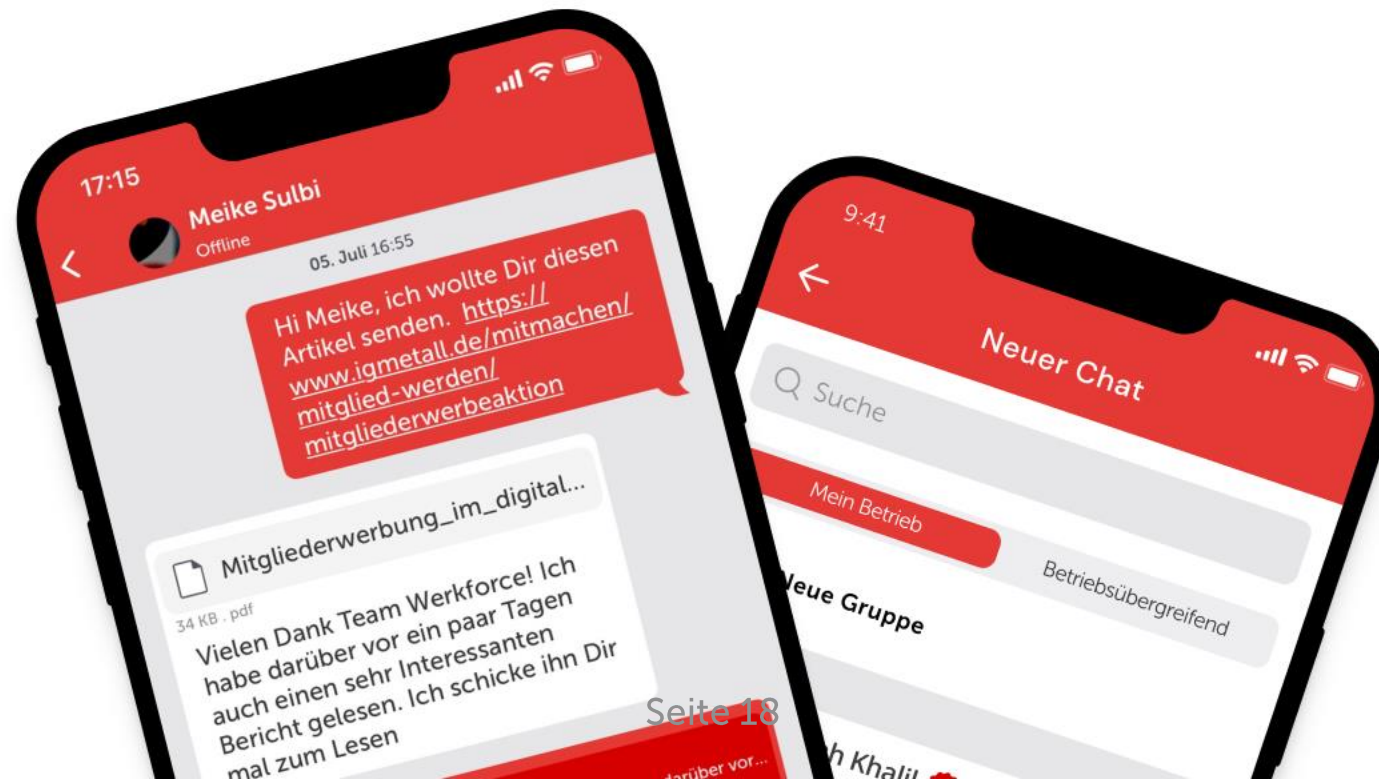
17:15

Meike Sulbi
Offline

05. Juli 16:55

Hi Meike, ich wollte Dir diesen Artikel senden. https://www.igmetall.de/mitmachen/mitglied-werden/mitgliederwerbeaktion

Mitgliederwerbung_im_digital...
34 KB . pdf

Vielen Dank Team Werkforce! Ich habe darüber vor ein paar Tagen auch einen sehr Interessanten Bericht gelesen. Ich schicke ihn Dir mal zum Lesen

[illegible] darüber vor...

Seite 18

9:41

Neuer Chat

Suche

Mein Betrieb

Betriebsübergreifend

Neue Gruppe

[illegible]h Khalil